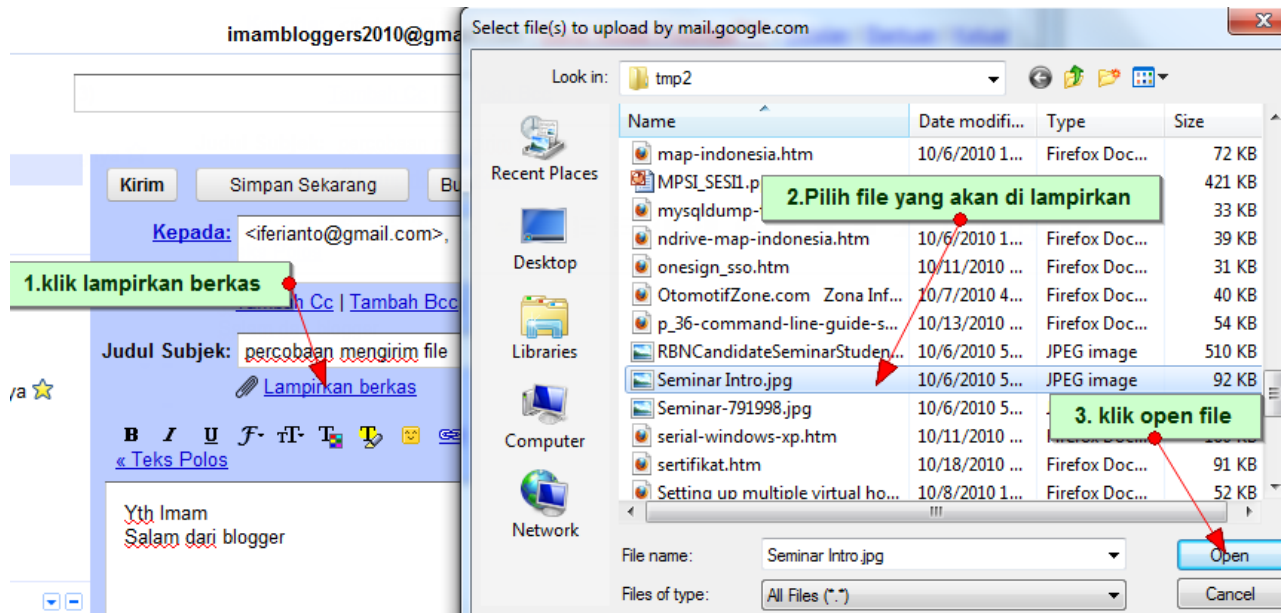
imambloggers2010@gma

Kirim

Simpan Sekarang

Bu

Kepada: <iferianto@gmail.com>,

1.klik lampirkan berkas

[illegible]ah Cc | Tambah Bcc

Judul Subjek: percobaan mengirim file

Lampirkan berkas

ya

« Teks Polos

Yth Imam
Salam dari blogger

Select file(s) to upload by mail.google.com

Look in: tmp2

Recent Places

Desktop

Libraries

Computer

Network

| Name | Date modifi... | Type | Size |
|---|---|---|---|
| map-indonesia.htm | 10/6/2010 1... | Firefox Doc... | 72 KB |
| MPSI_SESI1.p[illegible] | | | 421 KB |
| mysqldump-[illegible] | | | 33 KB |
| ndrive-map-indonesia.htm | 10/6/2010 1... | Firefox Doc... | 39 KB |
| onesign_sso.htm | 10/11/2010 ... | Firefox Doc... | 31 KB |
| OtomotifZone.com Zona Inf... | 10/7/2010 4... | Firefox Doc... | 40 KB |
| p_36-command-line-guide-s... | 10/13/2010 ... | Firefox Doc... | 54 KB |
| RBNCandidateSeminarStuden... | 10/6/2010 5... | JPEG image | 510 KB |
| Seminar Intro.jpg | 10/6/2010 5... | JPEG image | 92 KB |
| Seminar-791998.jpg | 10/6/2010 5... | | |
| serial-windows-xp.htm | 10/11/2010 ... | | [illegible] KB |
| sertifikat.htm | 10/18/2010 ... | Firefox Doc... | 91 KB |
| Setting up multiple virtual ho... | 10/8/2010 1... | Firefox Doc... | 52 KB |

2.Pilih file yang akan di lampirkan

3. klik open file

File name: Seminar Intro.jpg

Files of type: All Files (*.*)

Open

Cancel